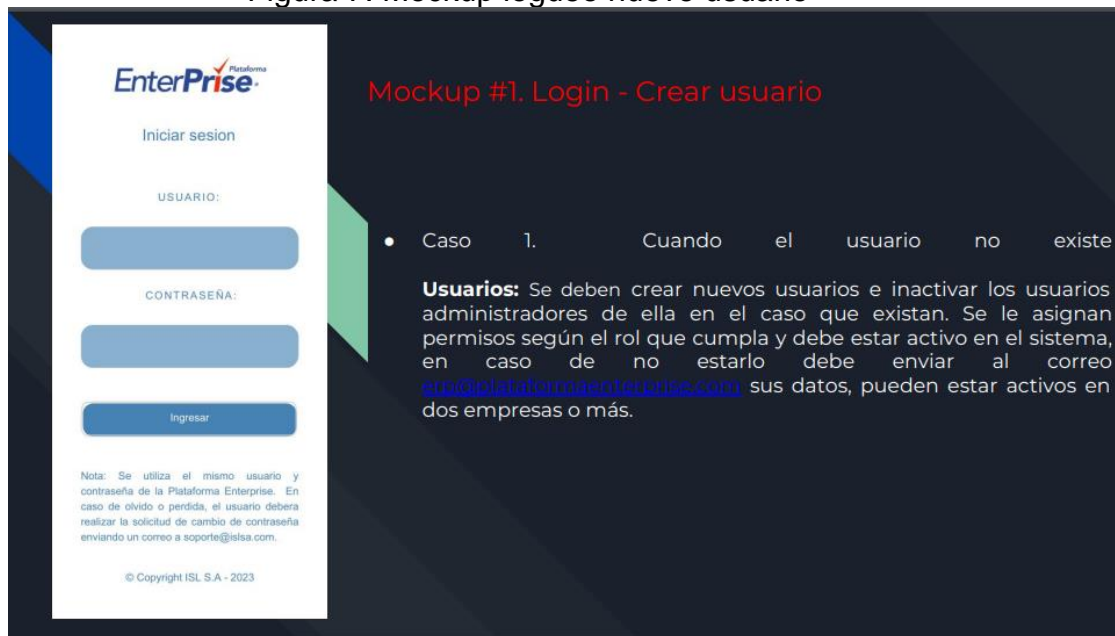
Figura 1 Mockup logueo nuevo usuario

Plataforma
EnterPrise

Iniciar sesion

USUARIO:

CONTRASEÑA:

Ingresar

Nota: Se utiliza el mismo usuario y contraseña de la Plataforma Enterprise. En caso de olvido o perdida, el usuario debera realizar la solicitud de cambio de contraseña enviando un correo a soporte@islsa.com.

© Copyright ISL S.A - 2023

Mockup #1. Login - Crear usuario

● Caso 1. Cuando el usuario no existe

**Usuarios:** Se deben crear nuevos usuarios e inactivar los usuarios administradores de ella en el caso que existan. Se le asignan permisos según el rol que cumpla y debe estar activo en el sistema, en caso de no estarlo debe enviar al correo erp@plataformaenterprise.com sus datos, pueden estar activos en dos empresas o más.